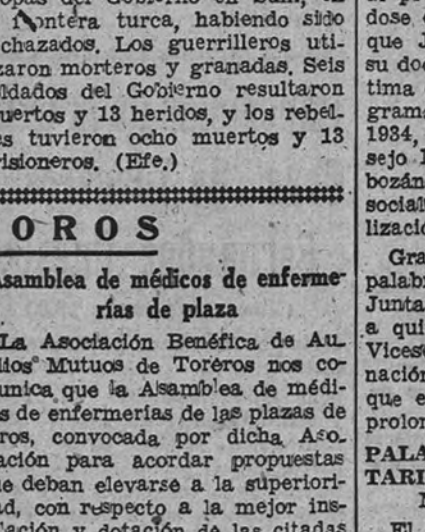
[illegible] del Gobierno en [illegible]
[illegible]ntera turca, habiendo sido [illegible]chazados. Los guerrilleros utilizaron morteros y granadas. Seis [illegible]ldados del Gobierno resultaron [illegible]uertos y 13 heridos, y los rebeldes tuvieron ocho muertos y 13 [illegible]risioneros. (Efe.)

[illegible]OROS

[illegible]samblea de médicos de enfermerías de plaza

La Asociación Benéfica de Au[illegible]lios Mutuos de Toreros nos co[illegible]unica que la Asamblea de médi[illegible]s de enfermerías de las plazas de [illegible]ros, convocada por dicha Aso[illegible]ación para acordar propuestas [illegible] deben elevarse a la superiori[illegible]d, con respecto a la mejor ins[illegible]

dose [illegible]
que J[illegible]
su do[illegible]
tima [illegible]
grama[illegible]
1934, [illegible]
sejo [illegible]
bozán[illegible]
social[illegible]
lizació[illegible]

Gra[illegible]
palabr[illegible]
Junta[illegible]
a qui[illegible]
Vicese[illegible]
nación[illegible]
que e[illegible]
prolon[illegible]

PALA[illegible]
TARI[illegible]
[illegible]